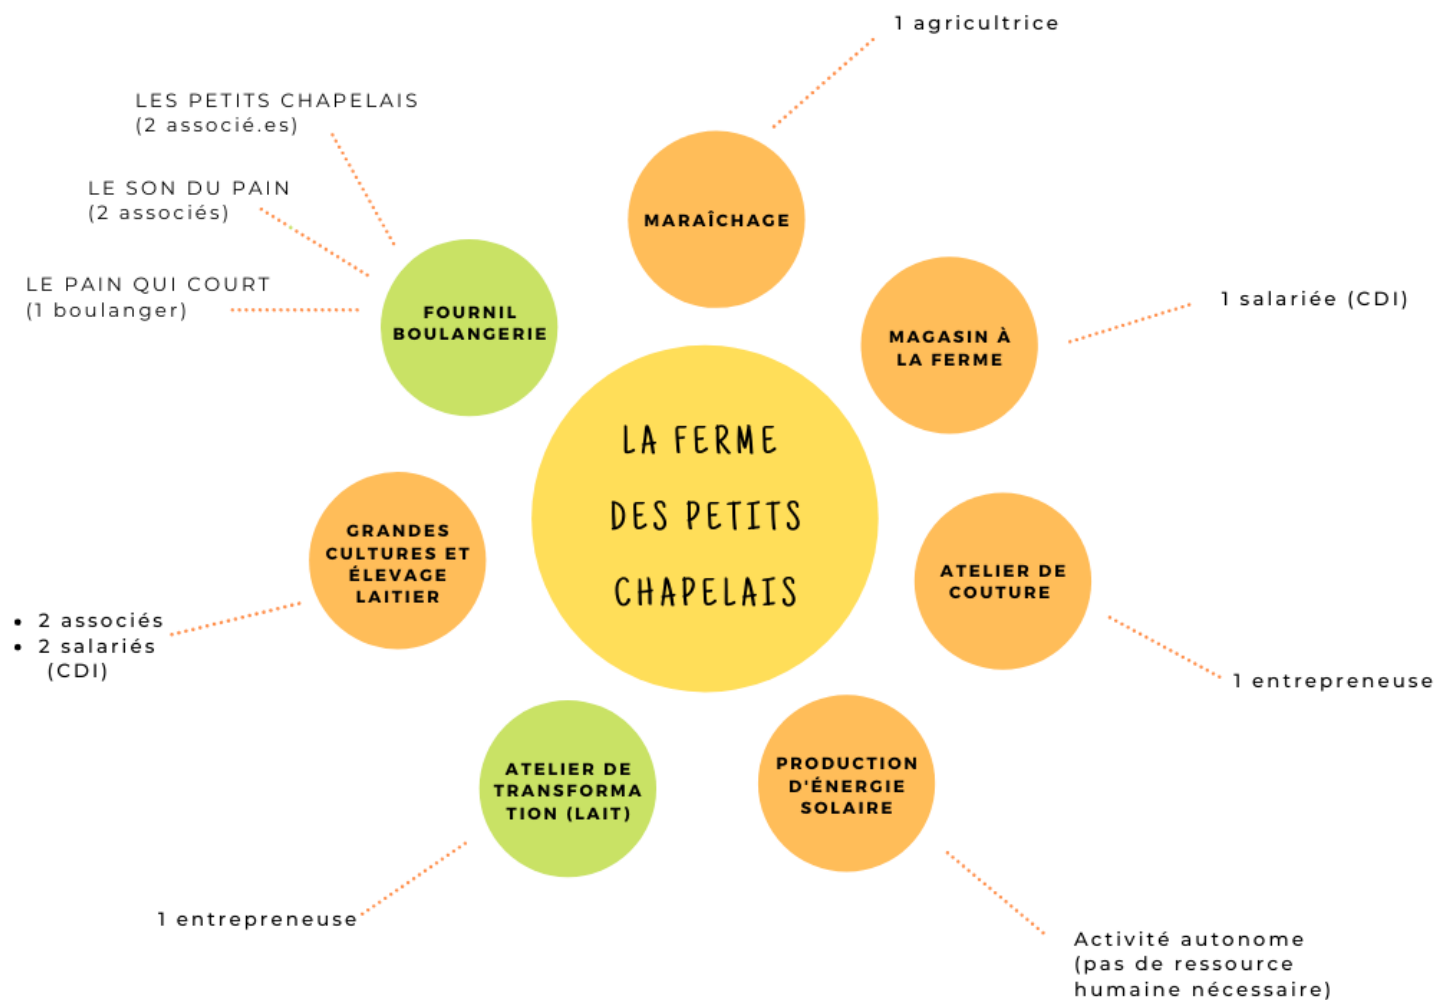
1 agricultrice

LES PETITS CHAPELAIS
(2 associé.es)

LE SON DU PAIN
(2 associés)

LE PAIN QUI COURT
(1 boulanger)

MARAÎCHAGE

FOURNIL BOULANGERIE

MAGASIN À LA FERME

1 salariée (CDI)

LA FERME DES PETITS CHAPELAIS

GRANDES CULTURES ET ÉLEVAGE LAITIER

- 2 associés
- 2 salariés (CDI)

ATELIER DE COUTURE

1 entrepreneuse

ATELIER DE TRANSFORMA TION (LAIT)

PRODUCTION D'ÉNERGIE SOLAIRE

1 entrepreneuse

Activité autonome
(pas de ressource humaine nécessaire)